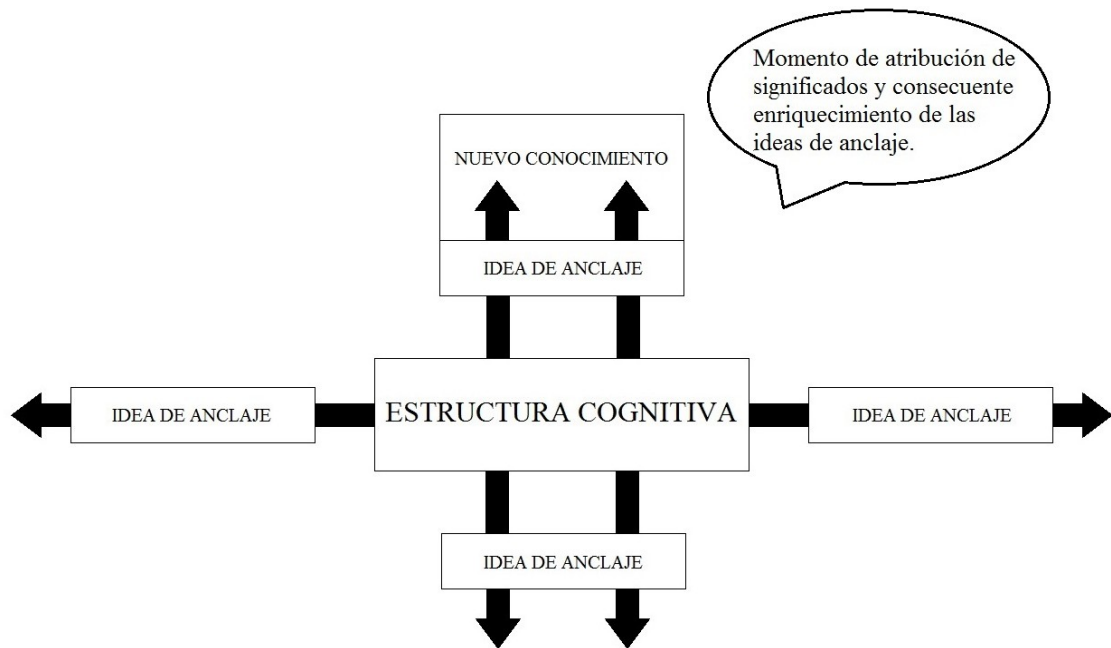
Momento de atribución de significados y consecuente enriquecimiento de las ideas de anclaje.

NUEVO CONOCIMIENTO

IDEA DE ANCLAJE

IDEA DE ANCLAJE

ESTRUCTURA COGNITIVA

IDEA DE ANCLAJE

IDEA DE ANCLAJE